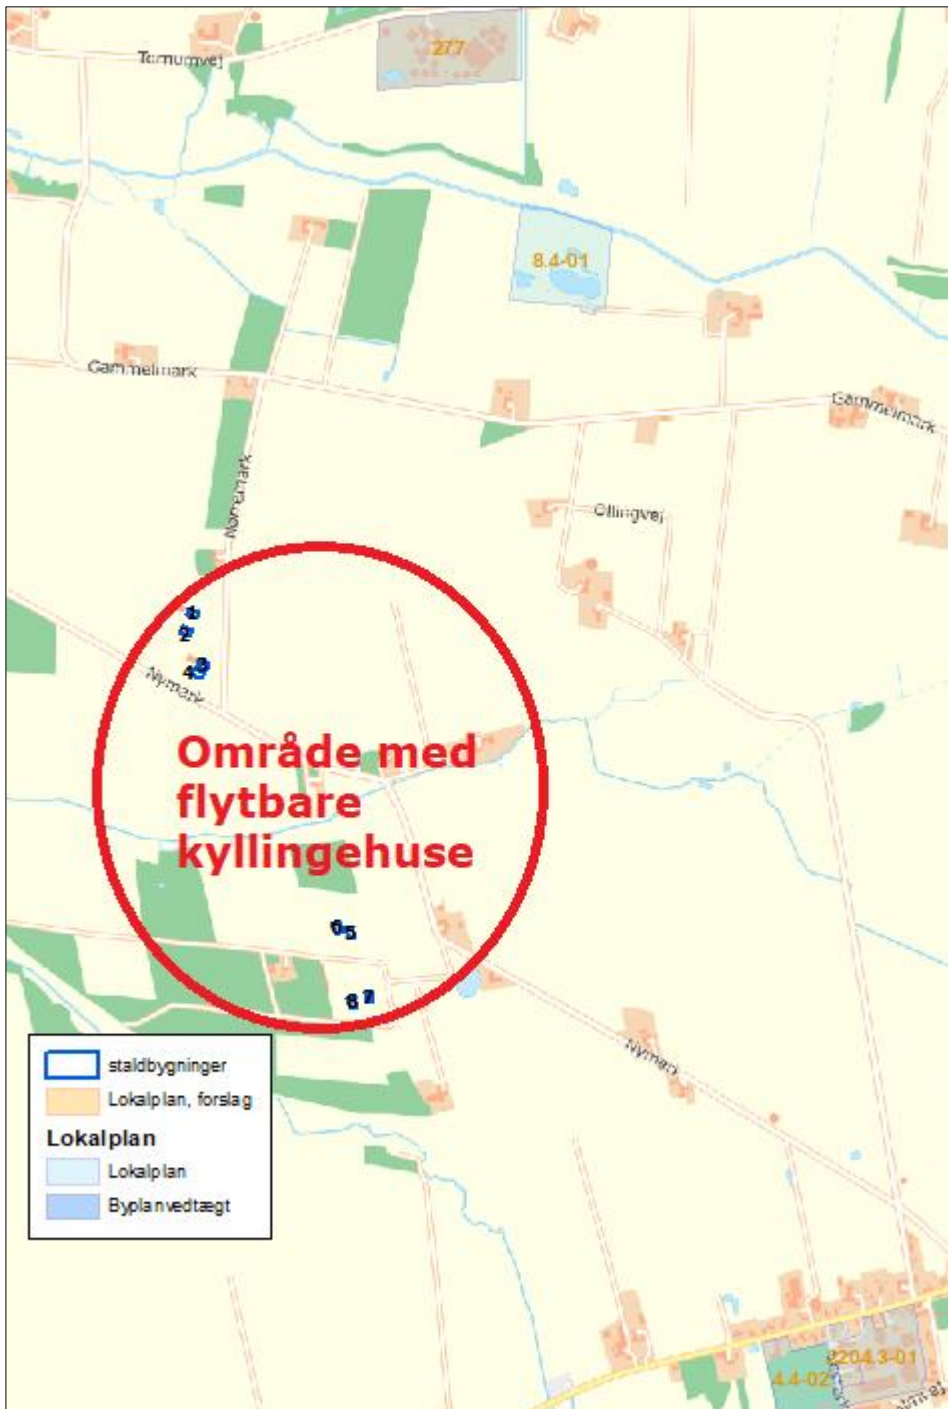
Ternumvej
277
8.4-01
Gammelmark
Gammelmark
Nørremark
Ollingvej
1
2
4 3
Nymark
Område med flytbare kyllingehuse
6 5
8 7
Nymark
staldbygninger
Lokalplan, forslag
Lokalplan
Lokalplan
Byplanvedtægt
2204.3-01
4.4-02
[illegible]